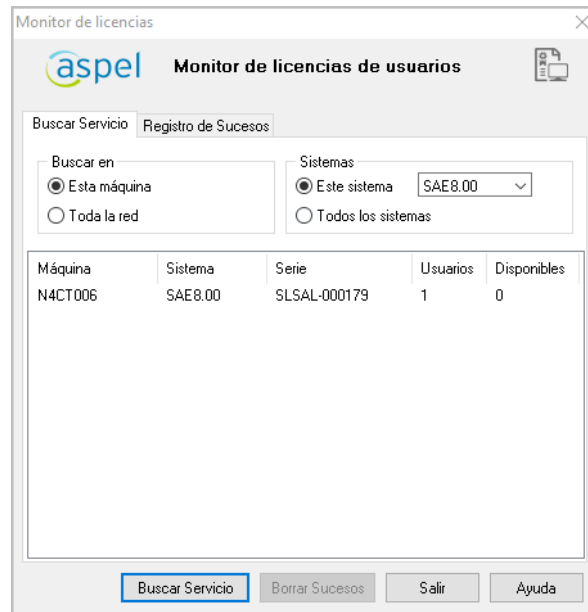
Monitor de licencias

aspel

Monitor de licencias de usuarios

Buscar Servicio | Registro de Sucesos

Buscar en
Esta máquina
Toda la red

Sistemas
Este sistema SAE8.00
Todos los sistemas

| Máquina | Sistema | Serie | Usuarios | Disponibles |
|---|---|---|---|---|
| N4CT006 | SAE8.00 | SLSAL-000179 | 1 | 0 |

Buscar Servicio | Borrar Sucesos | Salir | Ayuda